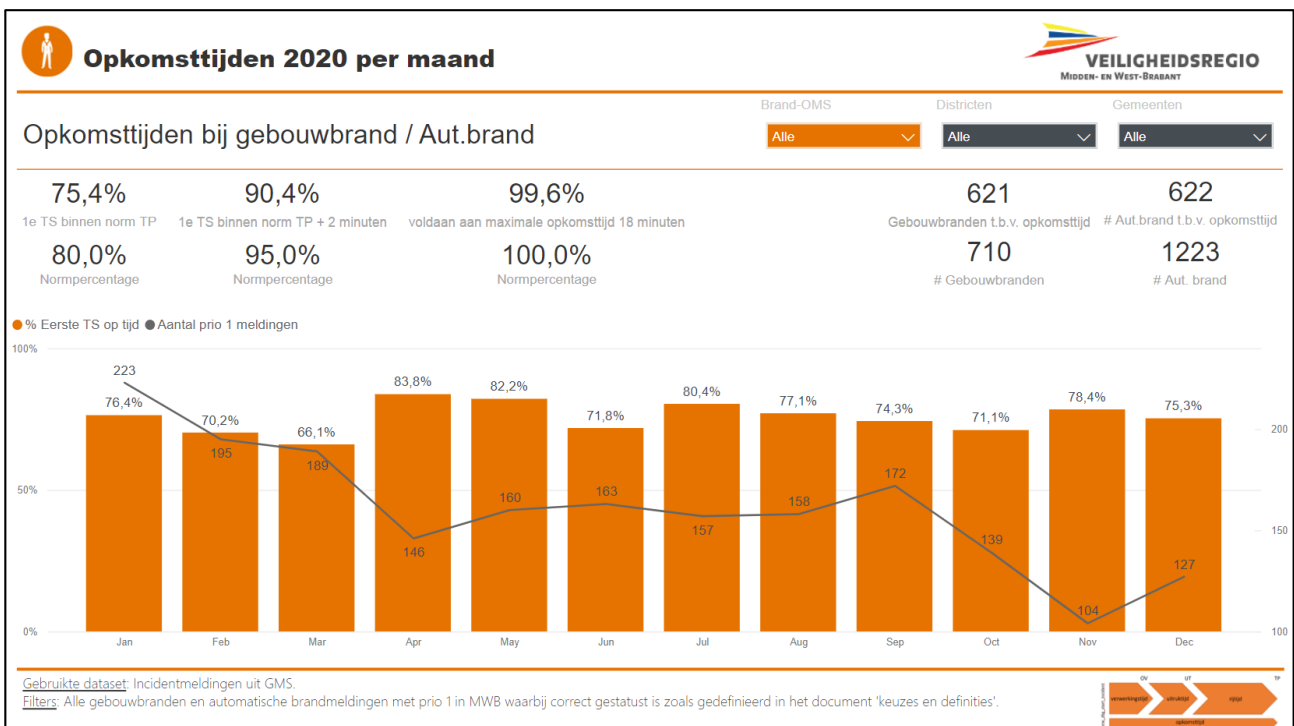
Opkomsttijden 2020 per maand

VEILIGHEIDSREGIO
MIDDEN- EN WEST-BRABANT

Opkomsttijden bij gebouwbrand / Aut.brand

Brand-OMS
Alle

Districten
Alle

Gemeenten
Alle

75,4%
1e TS binnen norm TP

90,4%
1e TS binnen norm TP + 2 minuten

99,6%
voldaan aan maximale opkomsttijd 18 minuten

621
Gebouwbranden t.b.v. opkomsttijd

622
# Aut.brand t.b.v. opkomsttijd

80,0%
Normpercentage

95,0%
Normpercentage

100,0%
Normpercentage

710
# Gebouwbranden

1223
# Aut. brand

● % Eerste TS op tijd ● Aantal prio 1 meldingen

100%
50%
0%

200
150
100

76,4%
70,2%
66,1%
83,8%
82,2%
71,8%
80,4%
77,1%
74,3%
71,1%
78,4%
75,3%

223
195
189
146
160
163
157
158
172
139
104
127

Jan
Feb
Mar
Apr
May
Jun
Jul
Aug
Sep
Oct
Nov
Dec

Gebruikte dataset: Incidentmeldingen uit GMS.
Filters: Alle gebouwbranden en automatische brandmeldingen met prio 1 in MWB waarbij correct gestatust is zoals gedefinieerd in het document 'keuzes en definities'.

verwerkingstijd
uitruktijd
rijtijd
opkomsttijd